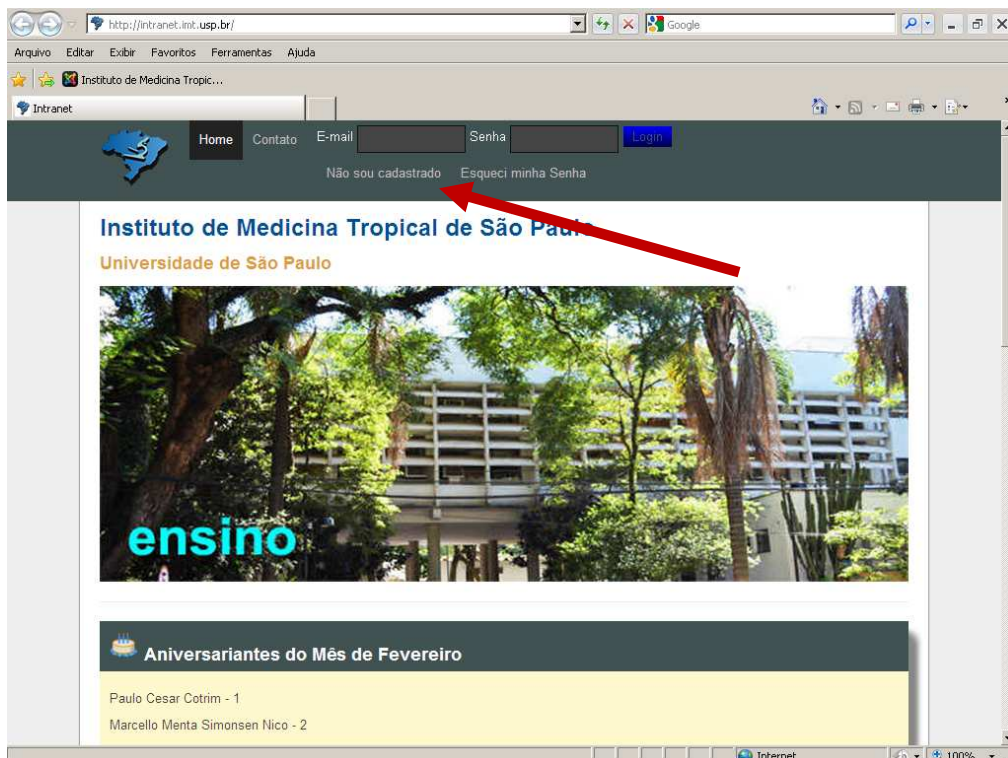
http://intranet.imt.usp.br/

Google

Arquivo Editar Exibir Favoritos Ferramentas Ajuda

Instituto de Medicina Tropic...

Intranet

Home Contato E-mail Senha Login

Não sou cadastrado Esqueci minha Senha

Instituto de Medicina Tropical de São Paulo

Universidade de São Paulo

ensino

Aniversariantes do Mês de Fevereiro

Paulo Cesar Cotrim - 1

Marcello Menta Simonsen Nico - 2

Internet

100%